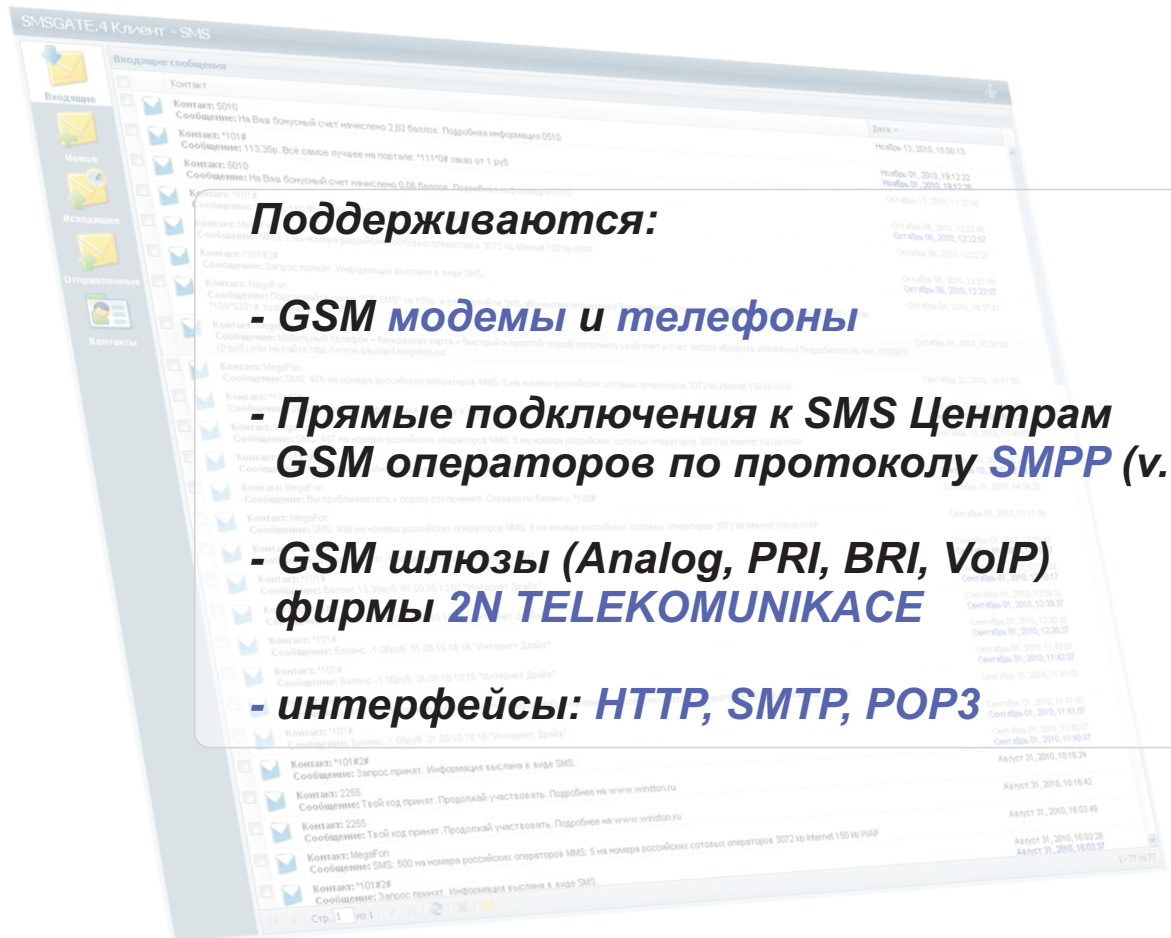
SMSGATE.4 Клиент - SMS

Входящие
Новое
Исходящие
Отправленные
Контакты

Входящие сообщения

Контакт

Дата

Контакт: 5010
Сообщение: На Ваш бонусный счет начислено 2,82 баллов. Подробная информация 0510
Ноябрь 13, 2010, 15:00:13

Контакт: *101#
Сообщение: 113.35р. Всё самое лучшее на портале: *111*0# заказ от 1 руб

Контакт: 5010
Сообщение: На Ваш бонусный счет начислено 0,06 баллов. Подробная информация 0510
Ноябрь 01, 2010, 19:12:22
Ноябрь 01, 2010, 19:12:26

Поддерживаются:

- GSM модемы и телефоны

- Прямые подключения к SMS Центрам GSM операторов по протоколу SMPP (v.

- GSM шлюзы (Analog, PRI, BRI, VoIP) фирмы 2N TELEKOMUNIKACE

- интерфейсы: HTTP, SMTP, POP3

Контакт: *101#2#
Сообщение: Запрос принят. Информация выслана в виде SMS.
Август 31, 2010, 18:18:24

Контакт: 2255
Сообщение: Твой код принят. Продолжай участвовать. Подробнее на www.winston.ru
Август 31, 2010, 18:18:42

Контакт: 2255
Сообщение: Твой код принят. Продолжай участвовать. Подробнее на www.winston.ru
Август 31, 2010, 18:03:49

Контакт: MegaFon
Сообщение: SMS: 500 на номера российских операторов MMS: 5 на номера российских сотовых операторов 3072 kb Internet 150 kb WAP
Август 31, 2010, 18:03:28
Август 31, 2010, 18:03:37

Контакт: *101#2#
Сообщение: Запрос принят. Информация выслана в виде SMS.

Стр. 1 из 1

1 - 77 из 77